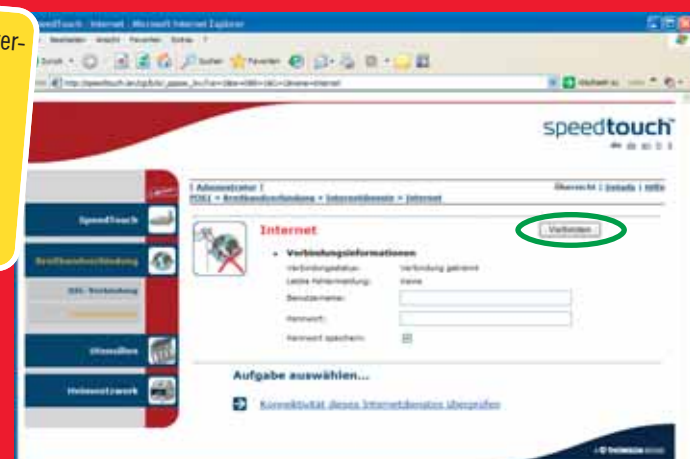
er-

SpeedTouch - Internet - Microsoft Internet Explorer

Bearbeiten Ansicht Favoriten Extras ?

Zurück Suchen Favoriten

http://speedtouch.lan/cgi/b/... Wechseln zu

speedtouch

SpeedTouch

Breitbandverbindung

DSL-Verbindung

Dienste

Heimnetzwerk

| Administrator |
DSL1 » Breitbandverbindung » Internetdienste » Internet

Übersicht | Inhalte | Hilfe

Internet

Verbinden

Verbindungsinformationen

Verbindungsstatus: Verbindung getrennt

Letzte Fehlermeldung: Keine

Benutzername:

Kennwort:

Kennwort speichern:

Aufgabe auswählen...

Konnektivität dieses Internetdienstes überprüfen

© THOMSON